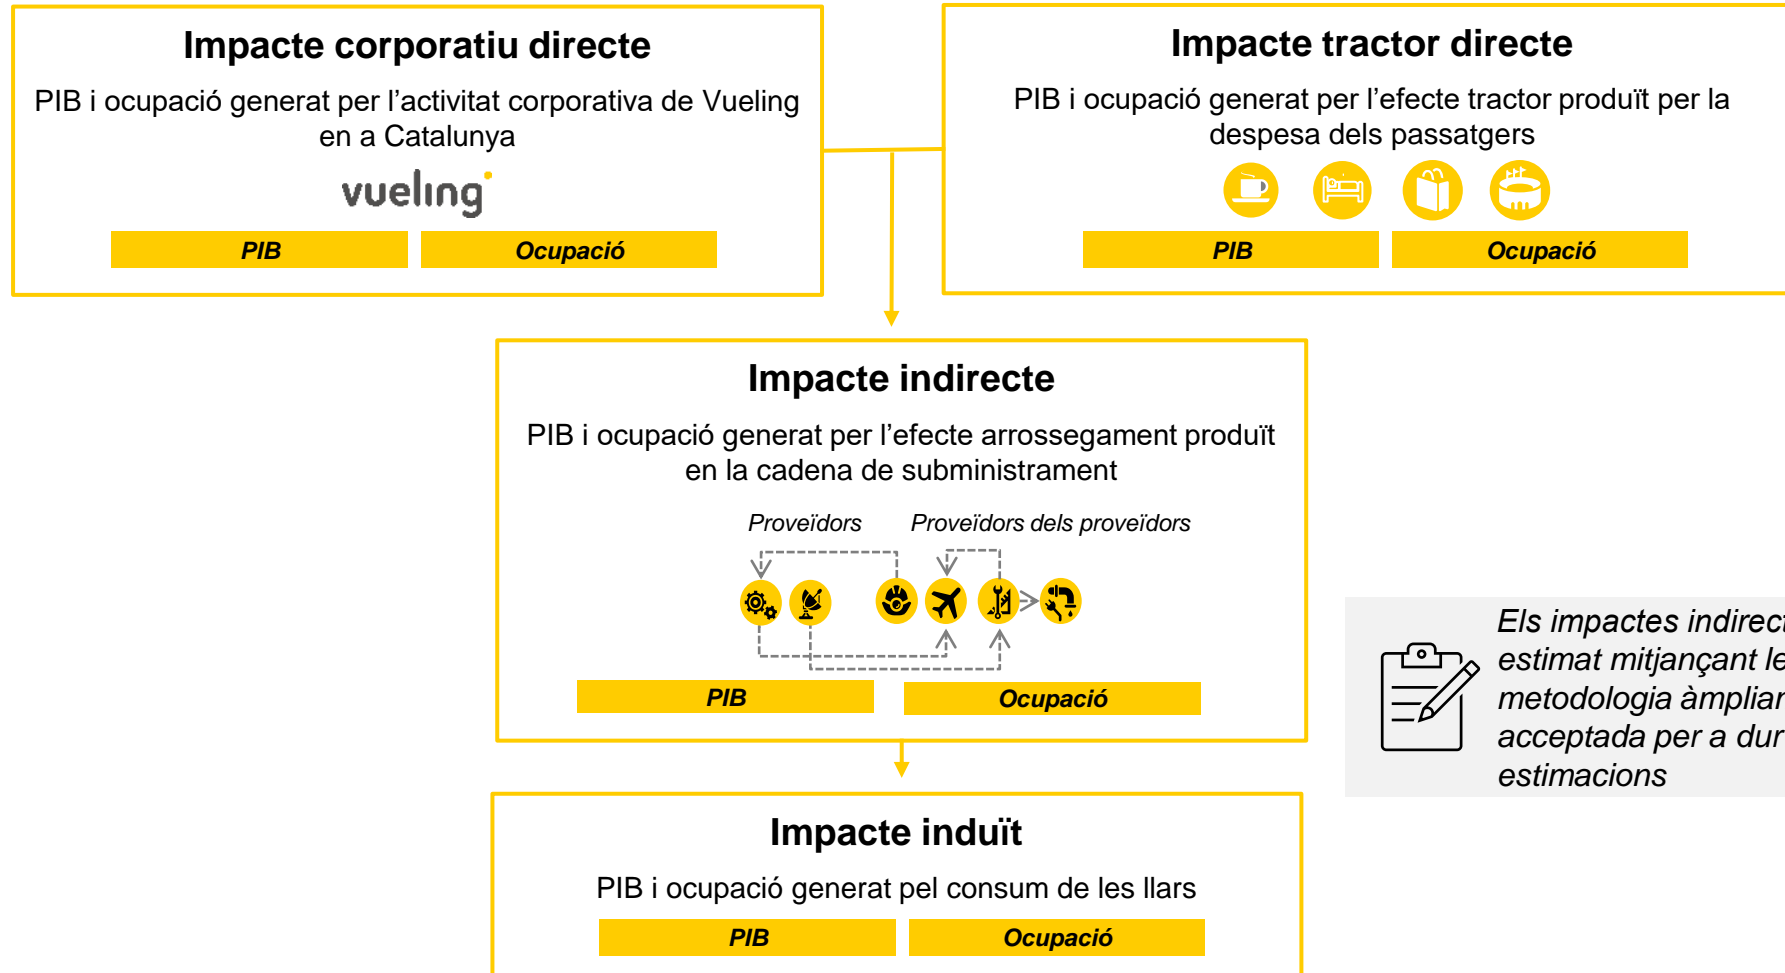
Impacte corporatiu directe

PIB i ocupació generat per l'activitat corporativa de Vueling en a Catalunya

vueling

PIB | Ocupació

Impacte tractor directe

PIB i ocupació generat per l'efecte tractor produït per la despesa dels passatgers

PIB | Ocupació

Impacte indirecte

PIB i ocupació generat per l'efecte arrossegament produït en la cadena de subministrament

Proveïdors | Proveïdors dels proveïdors

PIB | Ocupació

Impacte induït

PIB i ocupació generat pel consum de les llars

PIB | Ocupació

Els impactes indirec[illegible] estimat mitjançant le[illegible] metodologia àmplia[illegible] acceptada per a dur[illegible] estimacions